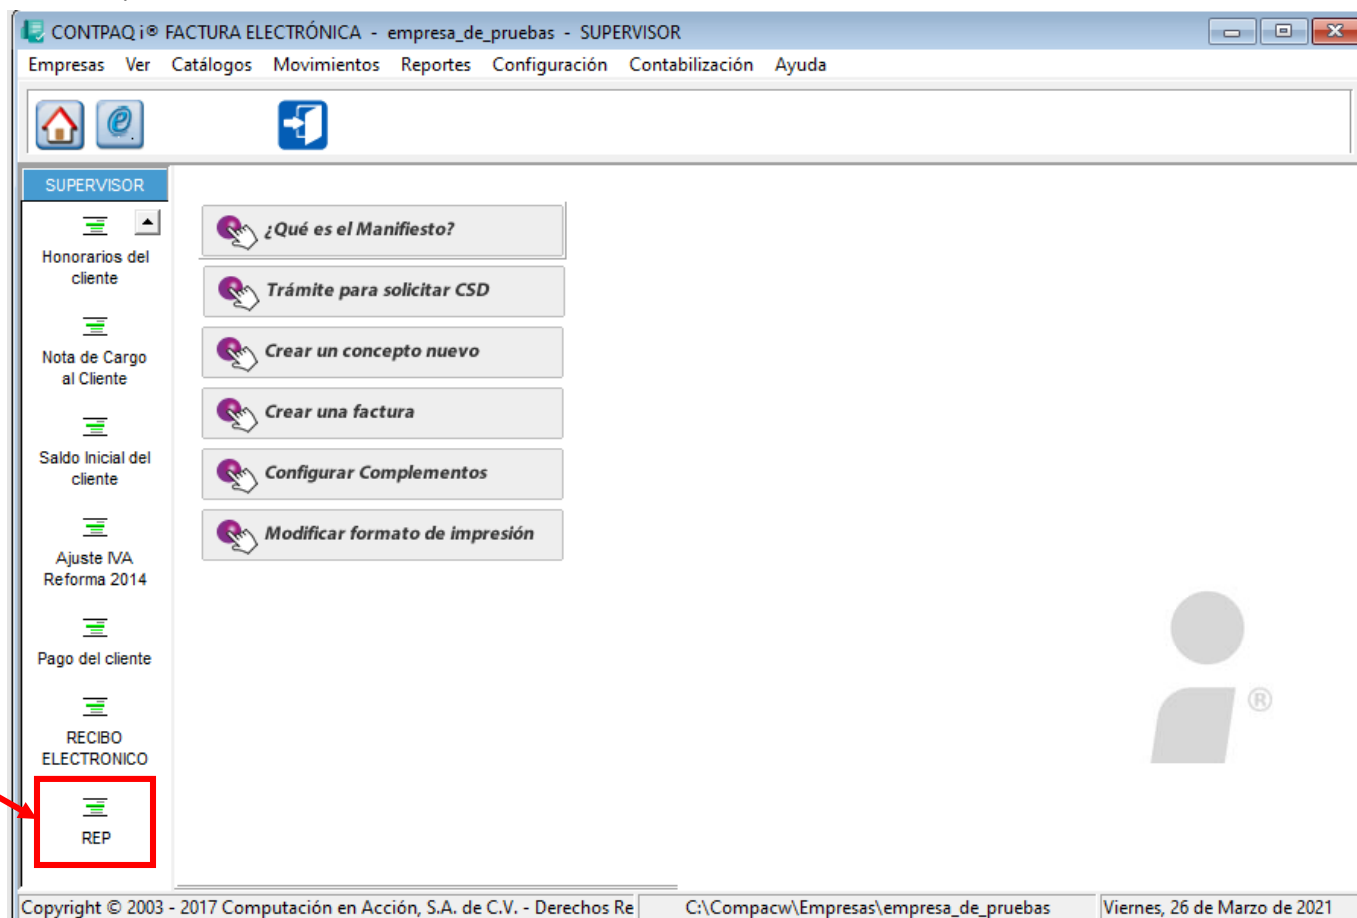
CONTPAQ i® FACTURA ELECTRÓNICA - empresa_de_pruebas - SUPERVISOR

Empresas Ver Catálogos Movimientos Reportes Configuración Contabilización Ayuda

SUPERVISOR

Honorarios del cliente

Nota de Cargo al Cliente

Saldo Inicial del cliente

Ajuste IVA Reforma 2014

Pago del cliente

RECIBO ELECTRONICO

REP

¿Qué es el Manifiesto?

Trámite para solicitar CSD

Crear un concepto nuevo

Crear una factura

Configurar Complementos

Modificar formato de impresión

®

Copyright © 2003 - 2017 Computación en Acción, S.A. de C.V. - Derechos Re C:\Compacw\Empresas\empresa_de_pruebas Viernes, 26 de Marzo de 2021